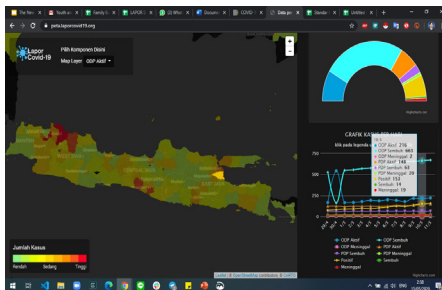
The New | Youth a | Family | LAPOR | (2) Wha | Docum | COVID | Data pe | Standar | Untitled | +

peta.laporcovid19.org

Lapor Covid-19

Pilih Komponen Disini

Map Layer ODP Aktif

Jumlah Kasus

Rendah Sedang Tinggi

Leaflet | © OpenStreetMap contributors

CRAFIK KASUS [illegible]

klik pada legenda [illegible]

ODP Aktif: 216
ODP Sembuh: 465
ODP Meninggal: 2
PDP Aktif: 148
PDP Sembuh: 45
PDP Meninggal: 20
Positif: 153
Sembuh: 14
Meninggal: 10

750
500
250
0

ODP Aktif
ODP Sembuh
ODP Meninggal
PDP Aktif
PDP Sembuh
PDP Meninggal
Positif
Sembuh
Meninggal

Highcharts.com

2:38
11/05/2020